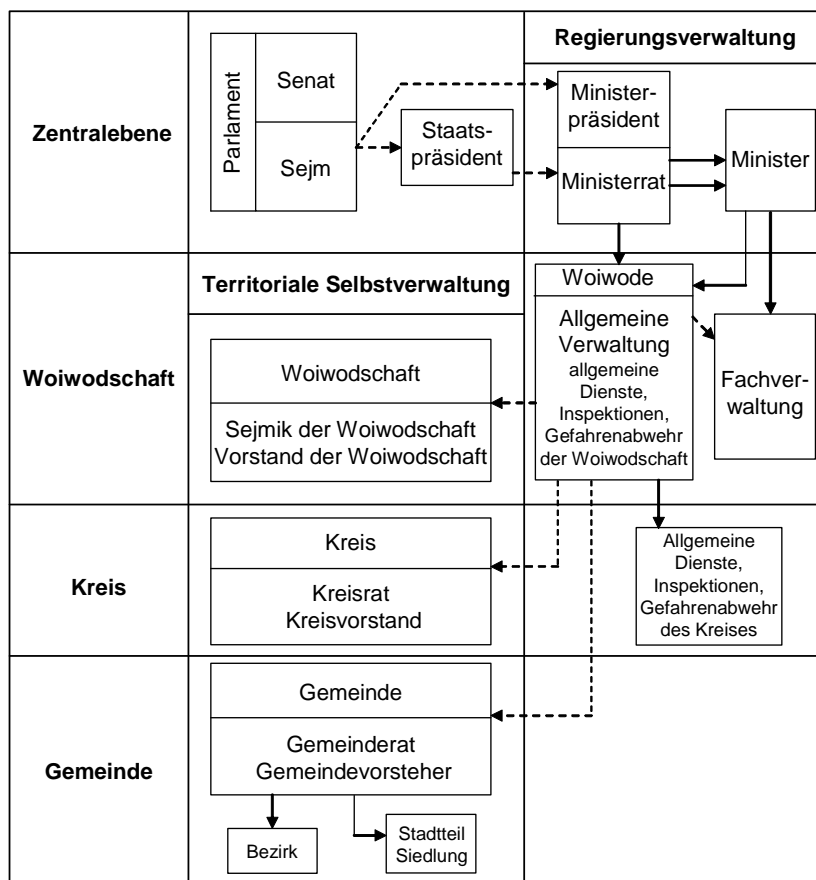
Regierungsverwaltung

Zentralebene

Parlament

Senat

Sejm

Staatspräsident

Ministerpräsident

Ministerrat

Minister

Woiwodschaft

Territoriale Selbstverwaltung

Woiwode

Allgemeine Verwaltung allgemeine Dienste, Inspektionen, Gefahrenabwehr der Woiwodschaft

Fachverwaltung

Woiwodschaft

Sejmik der Woiwodschaft Vorstand der Woiwodschaft

Kreis

Kreis

Kreisrat Kreisvorstand

Allgemeine Dienste, Inspektionen, Gefahrenabwehr des Kreises

Gemeinde

Gemeinde

Gemeinderat Gemeindevorsteher

Bezirk

Stadtteil Siedlung